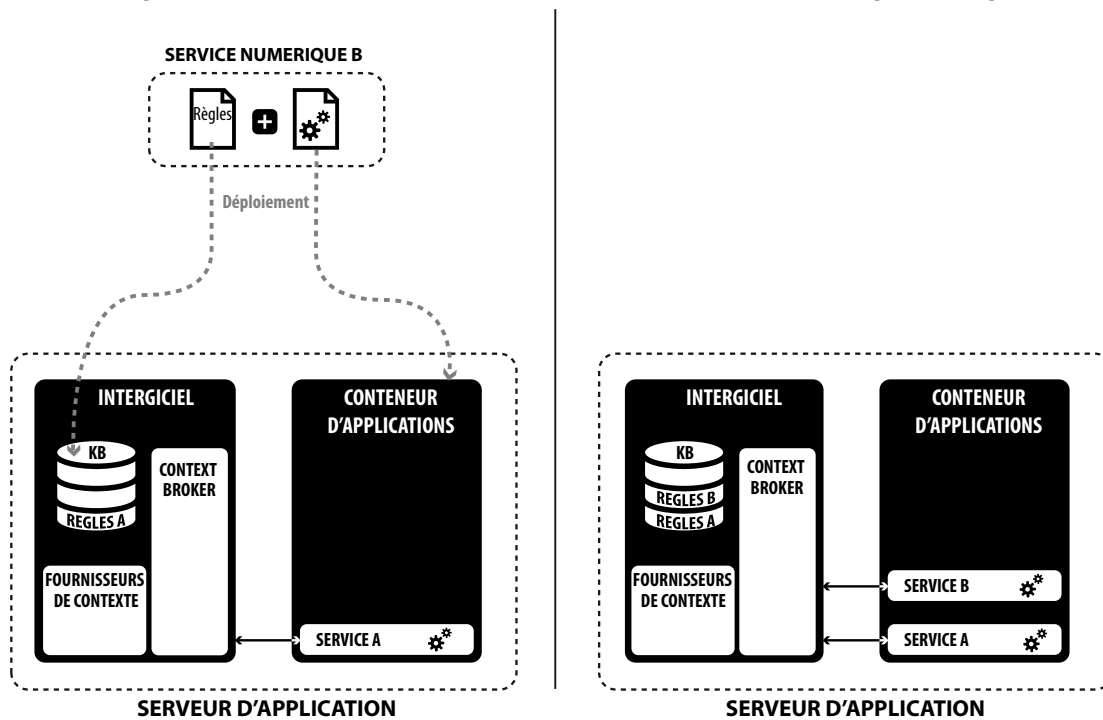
SERVICE NUMERIQUE B

Règles

Déploiement

INTERGICIEL

KB

REGLES A

CONTEXT BROKER

FOURNISSEURS DE CONTEXTE

CONTENEUR D'APPLICATIONS

SERVICE A

SERVEUR D'APPLICATION

INTERGICIEL

KB

REGLES B

REGLES A

CONTEXT BROKER

FOURNISSEURS DE CONTEXTE

CONTENEUR D'APPLICATIONS

SERVICE B

SERVICE A

SERVEUR D'APPLICATION